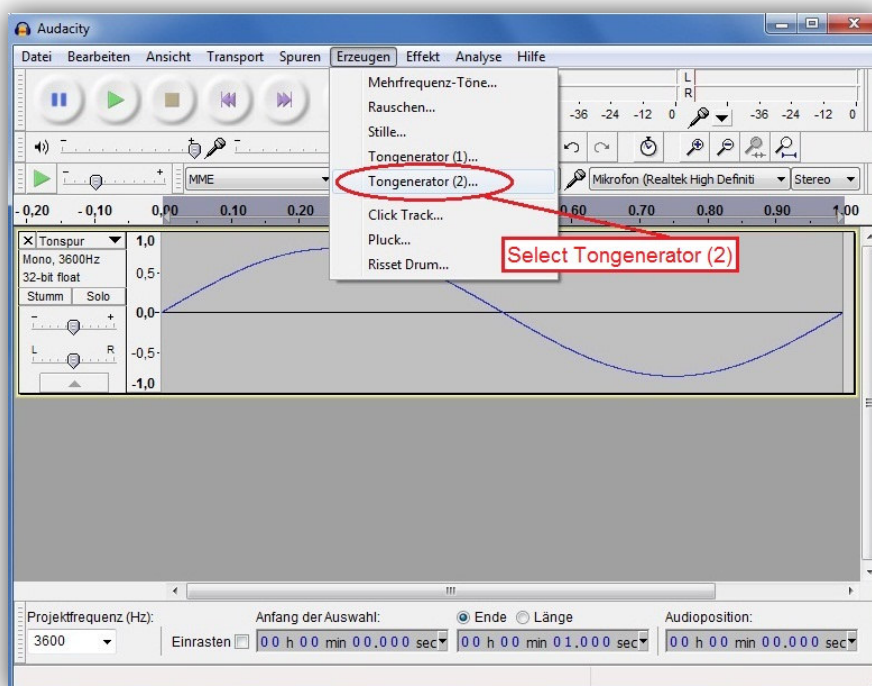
Audacity

Datei Bearbeiten Ansicht Transport Spuren Erzeugen Effekt Analyse Hilfe

Mehrfrequenz-Töne...
Rauschen...
Stille...
Tongenerator (1)...
Tongenerator (2)...
Click Track...
Pluck...
Risset Drum...

Select Tongenerator (2)

L
R
-36 -24 -12 0
-36 -24 -12 0

MME
Mikrofon (Realtek High Definiti
Stereo

-0,20 -0,10 0,00 0,10 0,20 0,60 0,70 0,80 0,90 1,00

Tonspur
Mono, 3600Hz
32-bit float
Stumm Solo
L R

1,0
0,5
0,0
-0,5
-1,0

Projektfrequenz (Hz):
3600
Einrasten
Anfang der Auswahl:
00 h 00 min 00,000 sec
Ende Länge
00 h 00 min 01,000 sec
Audioposition:
00 h 00 min 00,000 sec